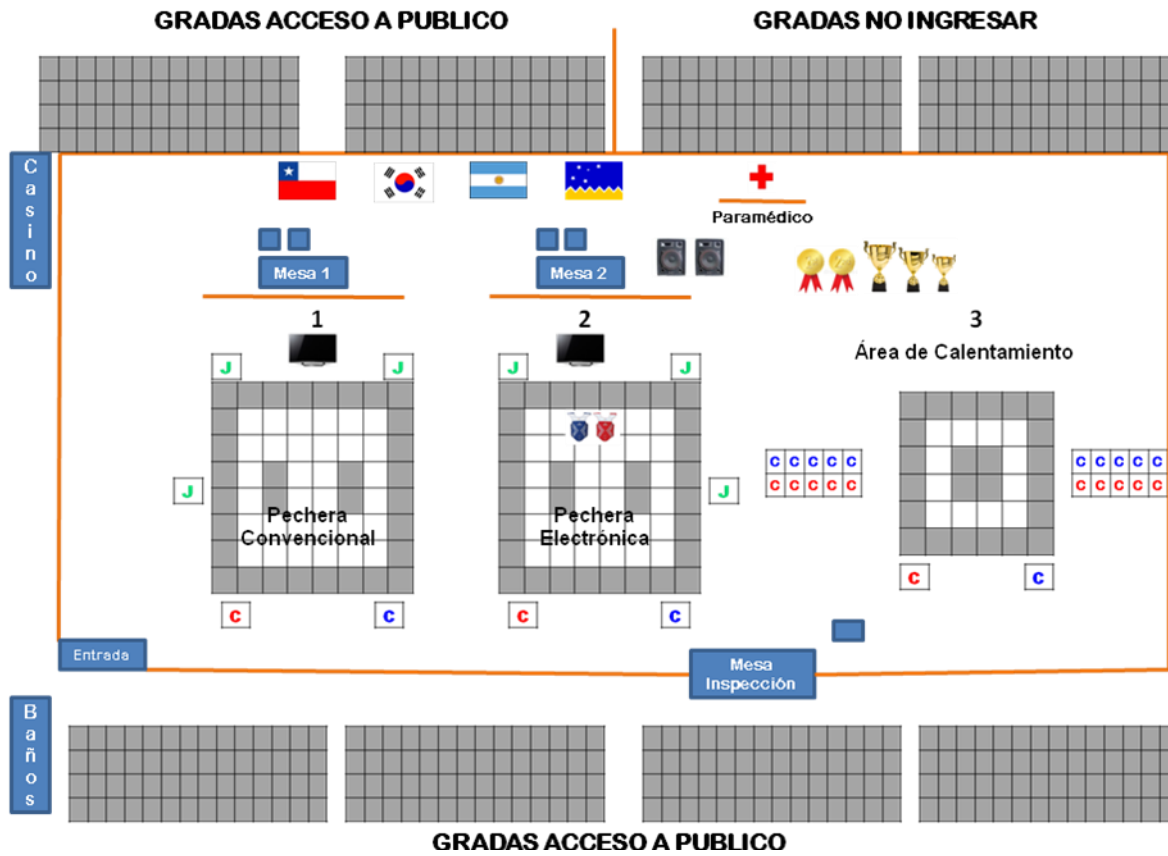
GRADAS ACCESO A PUBLICO

GRADAS NO INGRESAR

Casino

Paramédico

Mesa 1

Mesa 2

1

2

3

Área de Calentamiento

J J

J J

J

J

Pechera Convencional

Pechera Electrónica

C C C C C
C C C C C

C C C C C
C C C C C

C C

C C

C C

Entrada

Mesa Inspección

Baños

GRADAS ACCESO A PUBLICO